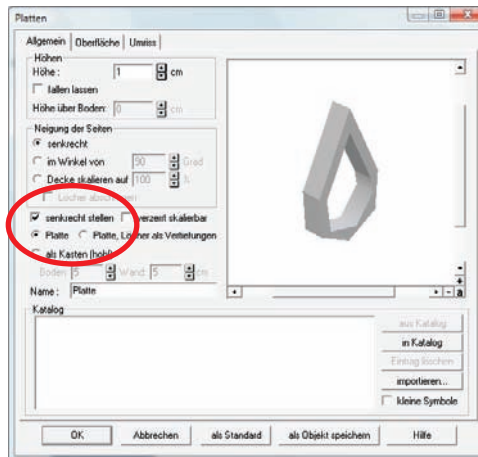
Platten

Allgemein | Oberfläche | Umriss

Höhen
Höhe: 1 cm
fallen lassen
Höhe über Boden: 0 cm

Neigung der Seiten
senkrecht
im Winkel von 90 Grad
Decke skalieren auf 100 %
Löcher abschrägen

senkrecht stellen
verzerrt skalierbar
Platte
Platte, Löcher als Vertiefungen
als Kasten (hohl)
Boden: 5 Wand: 5 cm

Name: Platte

Katalog

aus Katalog
in Katalog
Eintrag löschen
importieren...
kleine Symbole

OK
Abbrechen
als Standard
als Objekt speichern
Hilfe